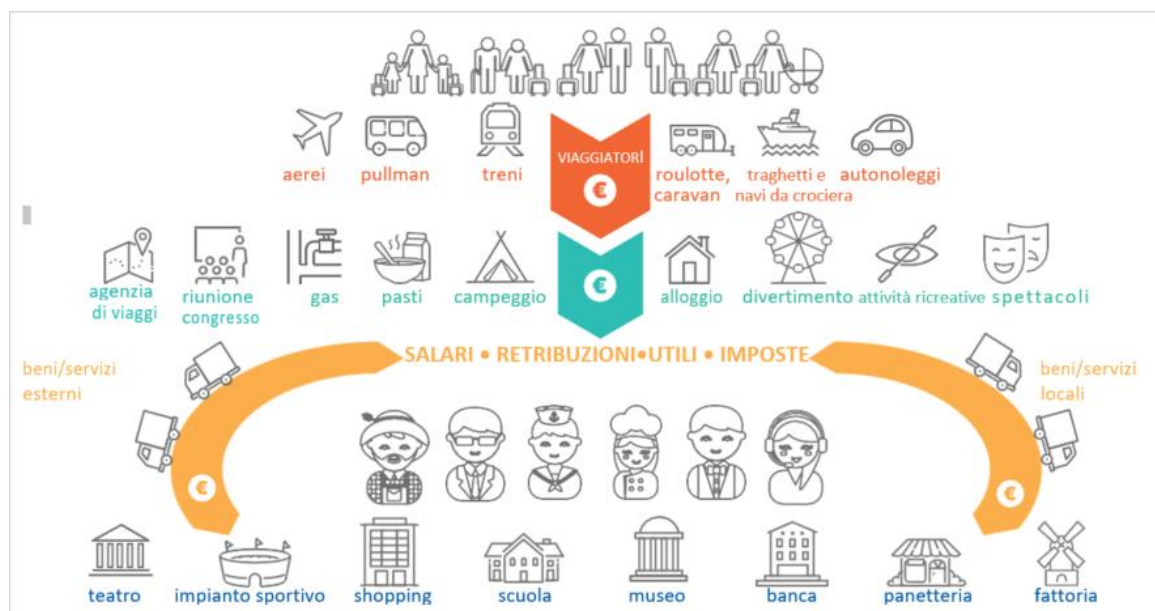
aerei pullman treni

VIAGGIATORI

€

roulotte, caravan traghetti e navi da crociera autonoleggi

agenzia di viaggi riunione congresso gas pasti campeggio

€

alloggio divertimento attività ricreative spettacoli

beni/servizi esterni

SALARI • RETRIBUZIONI•UTILI • IMPOSTE

beni/servizi locali

€

€

teatro impianto sportivo shopping scuola museo banca panetteria fattoria